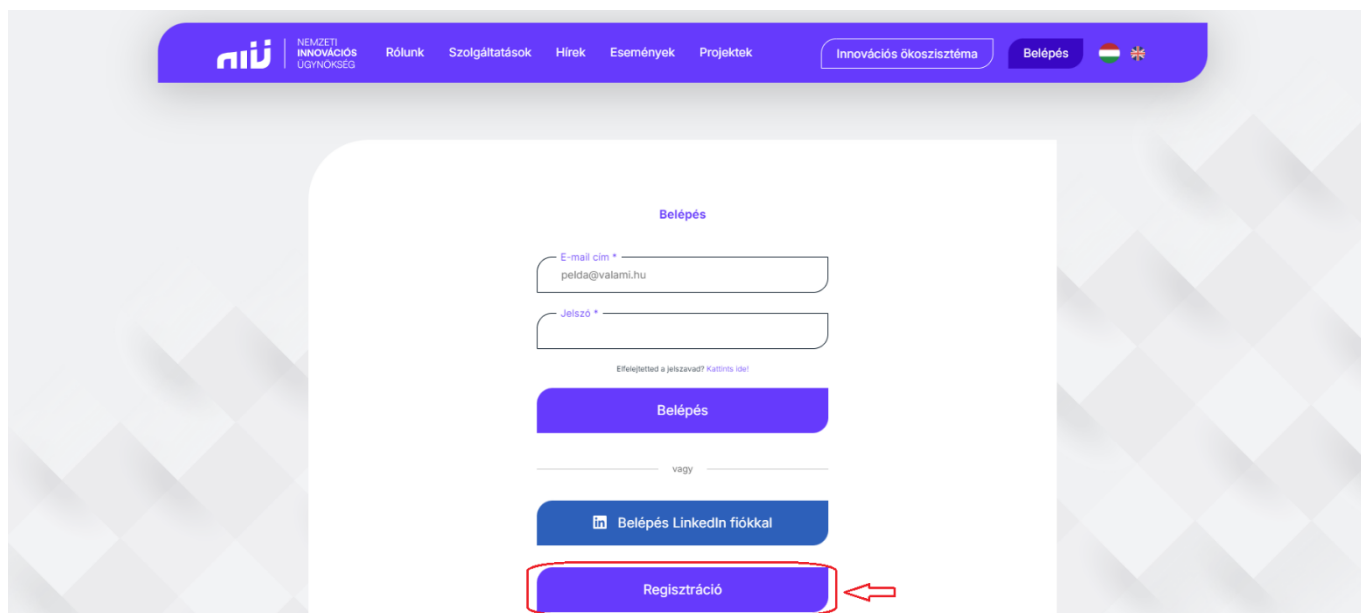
NIÜ NEMZETI INNOVÁCIÓS ÜGYNÖKSÉG Rólunk Szolgáltatások Hírek Események Projektek Innovációs ökoszisztéma Belépés

Belépés

E-mail cím *
pelda@valami.hu

Jelszó *

Elfelejtetted a jelszavad? Kattints ide!

Belépés

vagy

Belépés LinkedIn fiókkal

Regisztráció